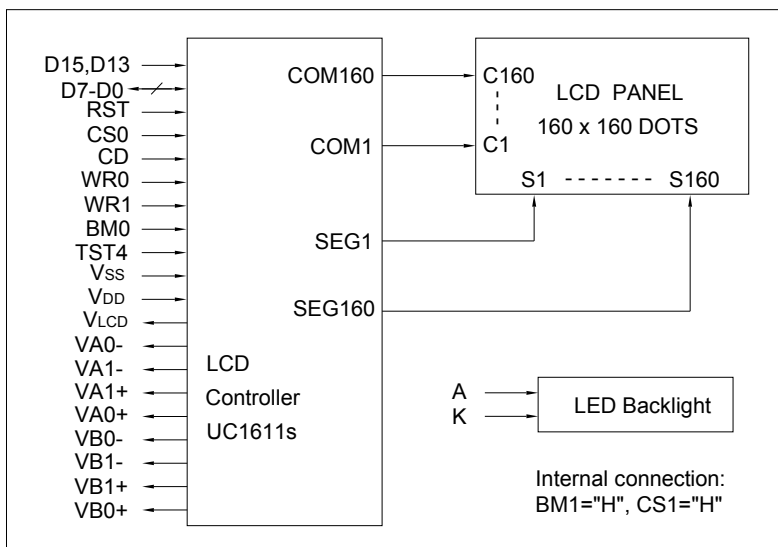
D15,D13
D7-D0
RST
CS0
CD
WR0
WR1
BM0
TST4
$V_{SS}$
$V_{DD}$
$V_{LCD}$
VA0-
VA1-
VA1+
VA0+
VB0-
VB1-
VB1+
VB0+

COM160
COM1
SEG1
SEG160

LCD
Controller
UC1611s

C160
C1
LCD PANEL
160 x 160 DOTS
S1 ------- S160

A
K
LED Backlight

Internal connection:
BM1="H", CS1="H"